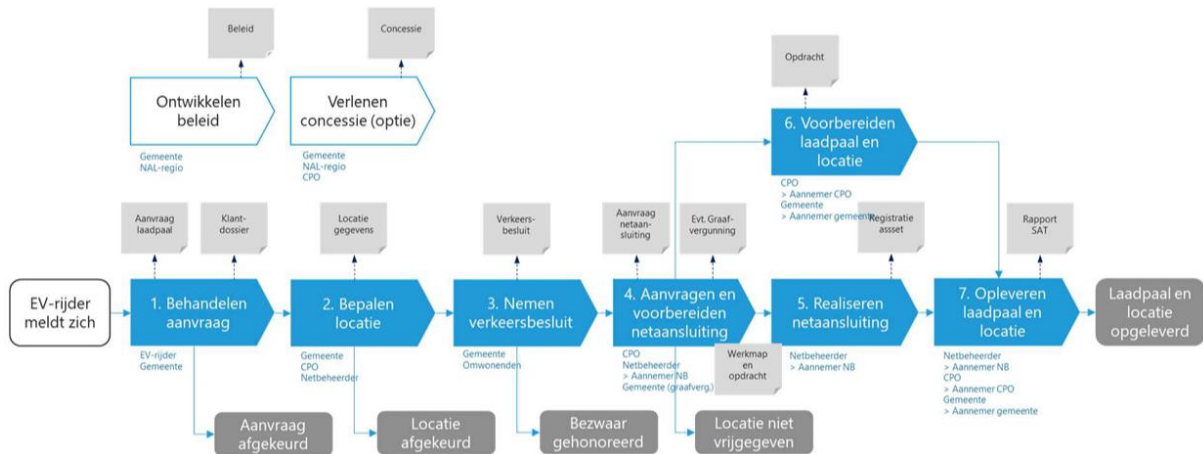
Beleid

Concessie

Ontwikkelen beleid

Gemeente
NAL-regio

Verlenen concessie (optie)

Gemeente
NAL-regio
CPO

Opdracht

6. Voorbereiden laadpaal en locatie

CPO
> Aannemer CPO
Gemeente
> Aannemer gemeente

Aanvraag laadpaal

Klant-dossier

Locatie gegevens

Verkeers-besluit

Aanvraag netaan-sluiting

Evt. Graaf-vergunning

Registratie assset

Rapport SAT

EV-rijder meldt zich

1. Behandelen aanvraag

EV-rijder
Gemeente

2. Bepalen locatie

Gemeente
CPO
Netbeheerder

3. Nemen verkeersbesluit

Gemeente
Omwonenden

4. Aanvragen en voorbereiden netaansluiting

CPO
Netbeheerder
> Aannemer NB
Gemeente (graafverg.)

Werkmap en opdracht

5. Realiseren netaansluiting

Netbeheerder
> Aannemer NB

7. Opleveren laadpaal en locatie

Netbeheerder
> Aannemer NB
CPO
> Aannemer CPO
Gemeente
> Aannemer gemeente

Laadpaal en locatie opgeleverd

Aanvraag afgekeurd

Locatie afgekeurd

Bezwaar gehonoreerd

Locatie niet vrijgegeven